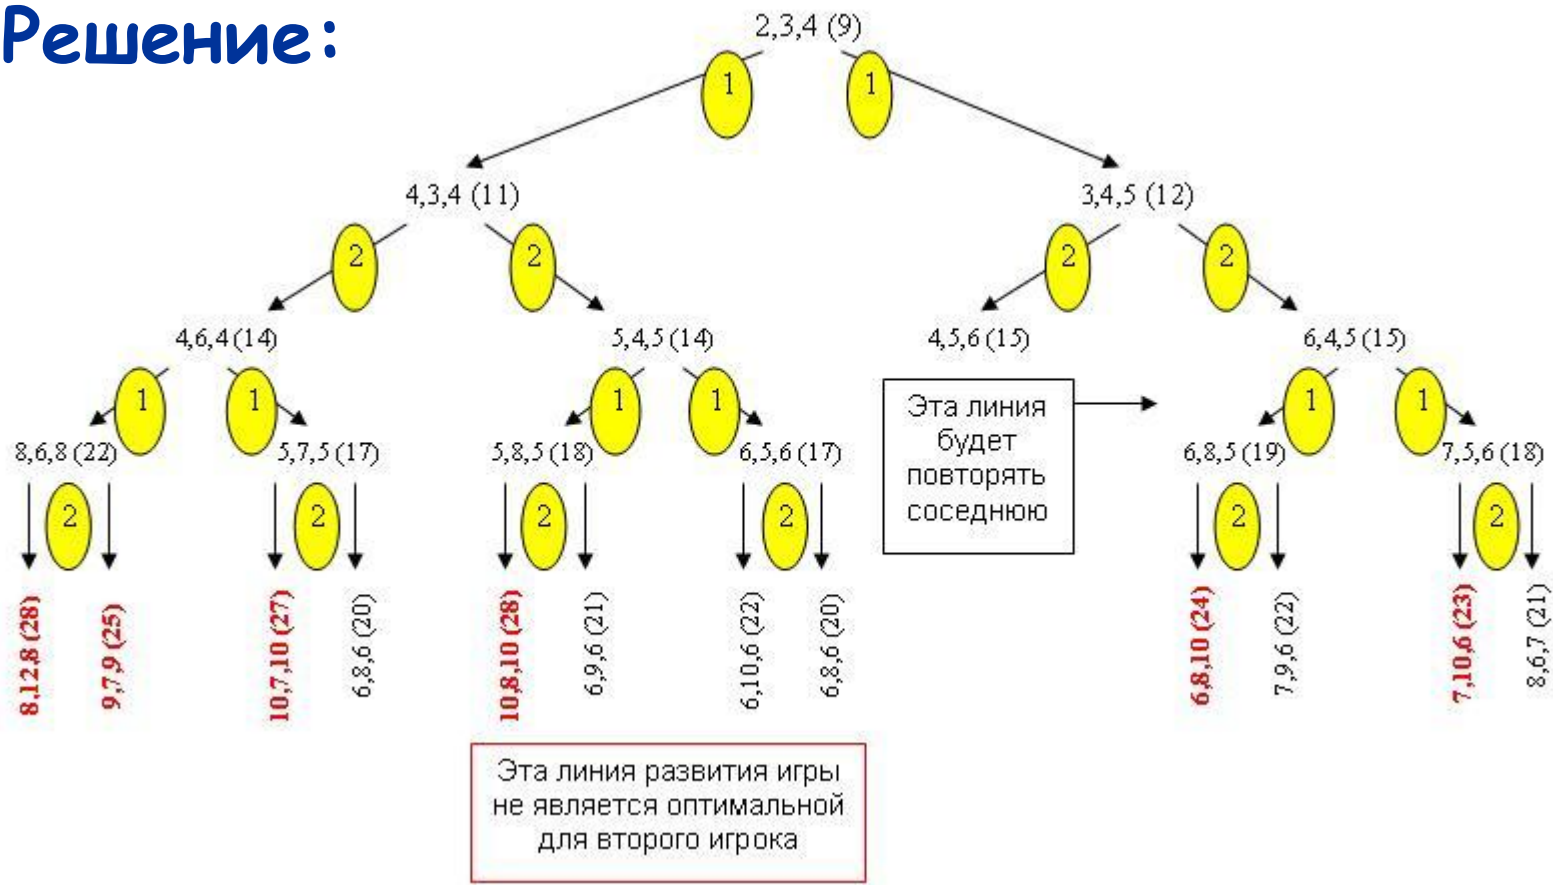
Решение:

2,3,4 (9)

1
1

4,3,4 (11)
3,4,5 (12)

2
2
2
2

4,6,4 (14)
5,4,5 (14)
4,5,6 (15)
6,4,5 (15)

1
1
1
1
1
1

8,6,8 (22)
5,7,5 (17)
5,8,5 (18)
6,5,6 (17)
6,8,5 (19)
7,5,6 (18)

Эта линия будет повторять соседнюю

2
2
2
2
2
2

8,12,8 (28)
9,7,9 (25)
10,7,10 (27)
6,8,6 (20)
10,8,10 (28)
6,9,6 (21)
6,10,6 (22)
6,8,6 (20)
6,8,10 (24)
7,9,6 (22)
7,10,6 (23)
8,6,7 (21)

Эта линия развития игры не является оптимальной для второго игрока